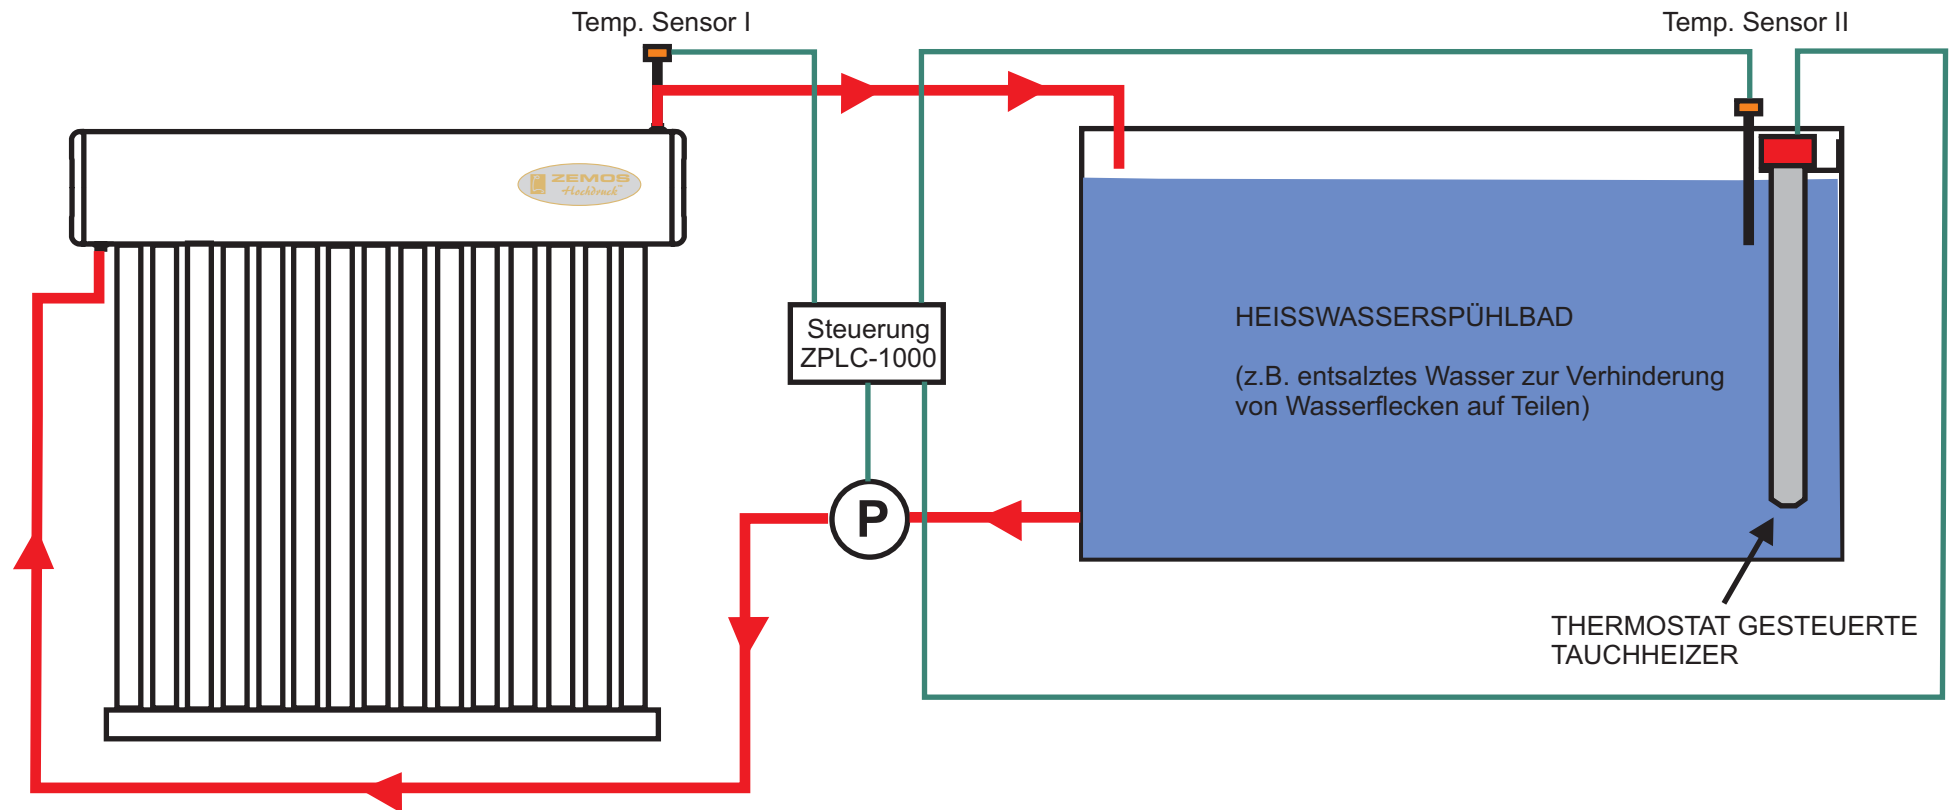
Temp. Sensor I

Temp. Sensor II

ZEMOS
Hochdruck

Steuerung
ZPLC-1000

HEISSWASSERSPÜHLBAD

(z.B. entsalztes Wasser zur Verhinderung von Wasserflecken auf Teilen)

P

THERMOSTAT GESTEUERTE TAUCHHEIZER